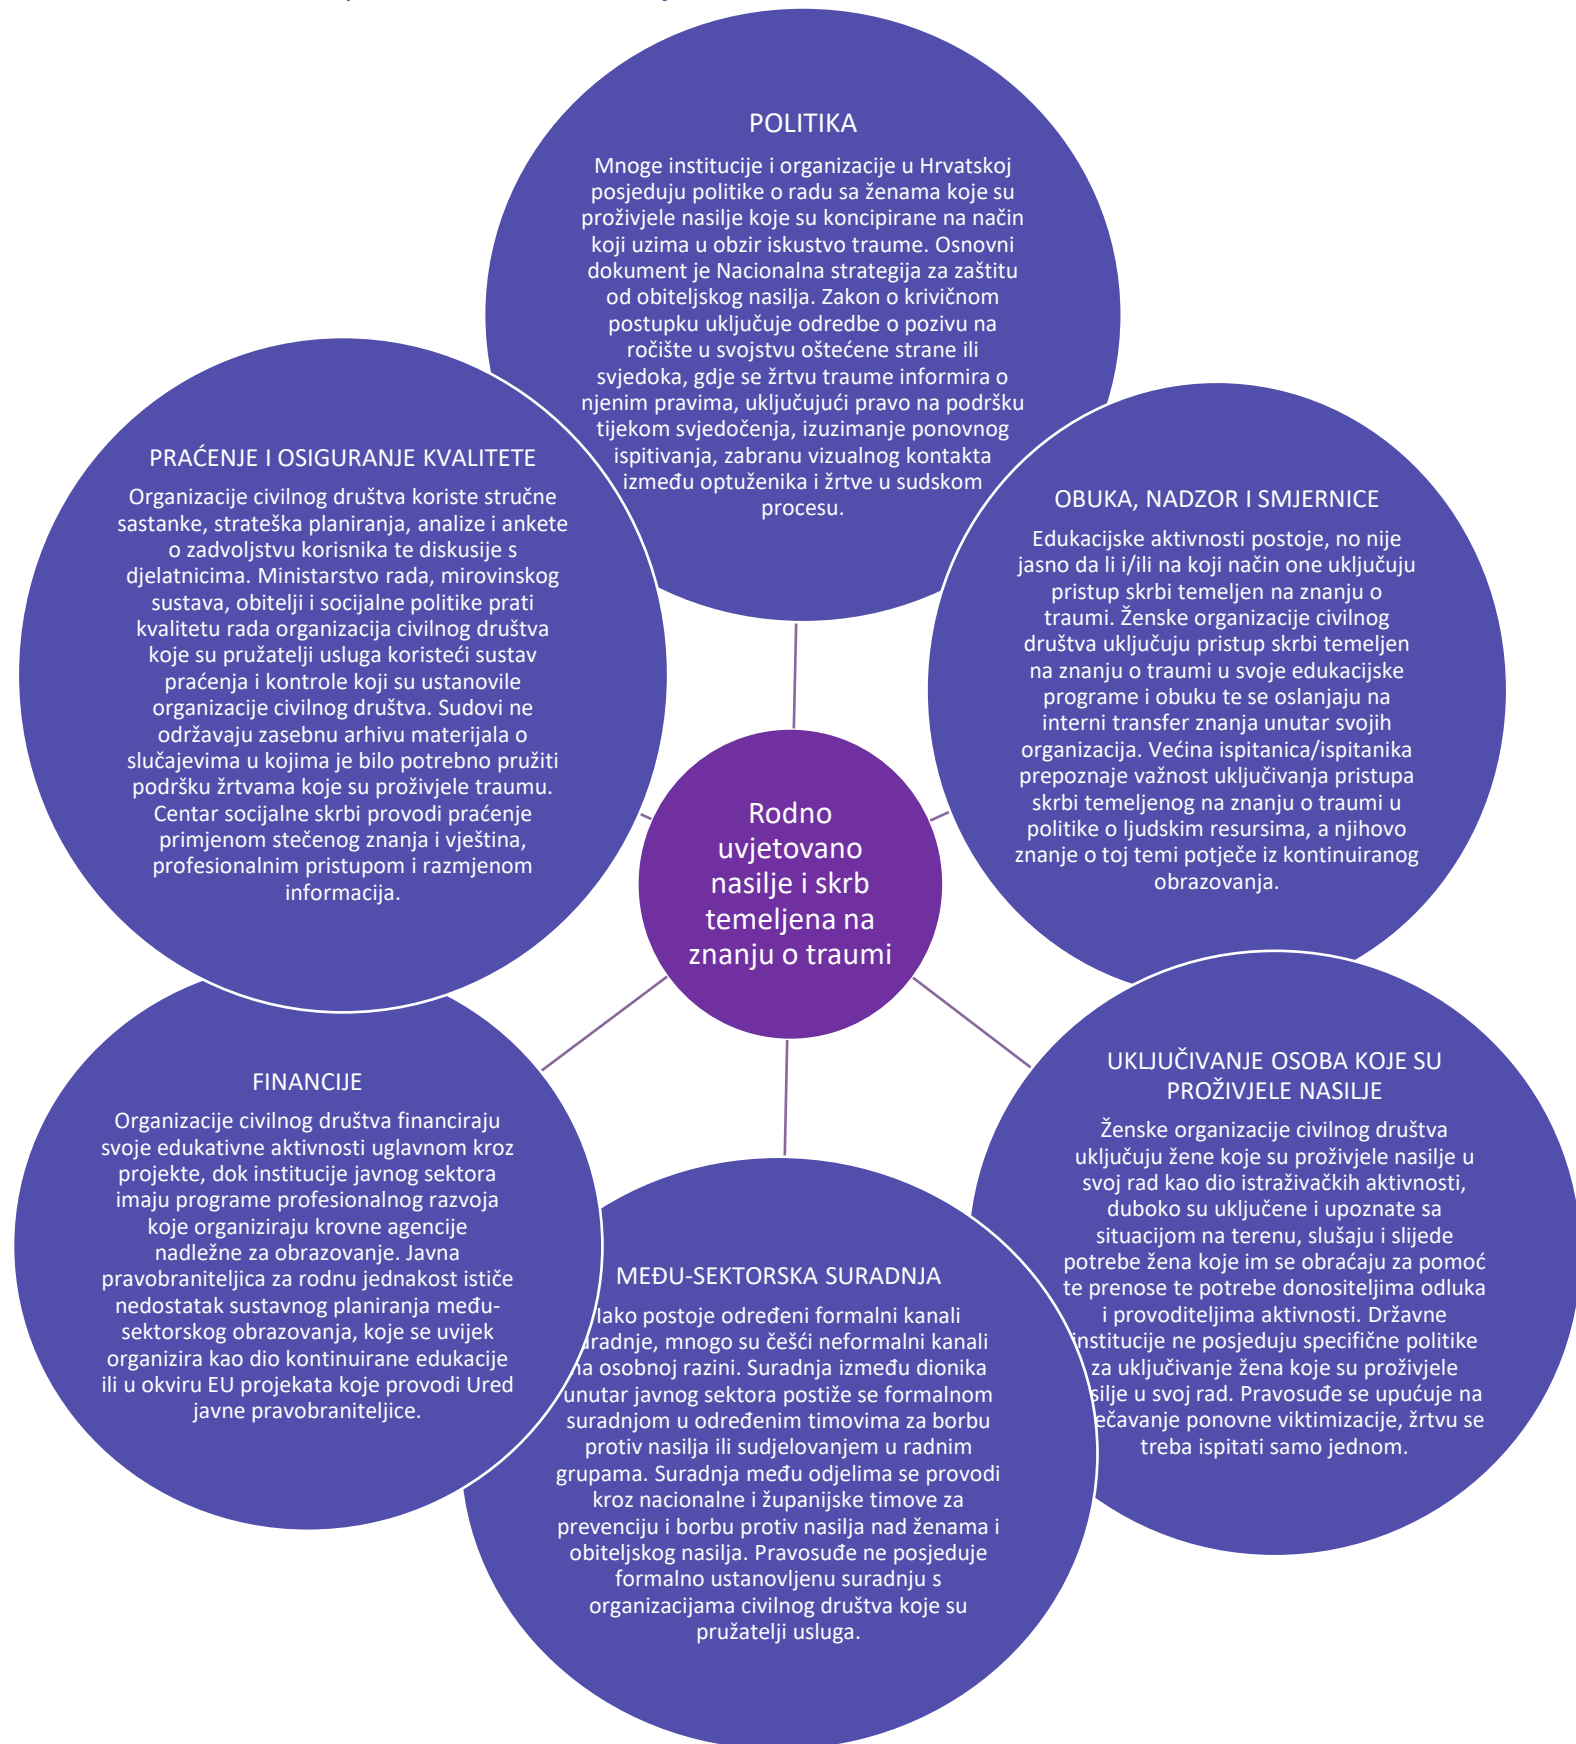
POLITIKA

Mnoge institucije i organizacije u Hrvatskoj posjeduju politike o radu sa ženama koje su proživjele nasilje koje su koncipirane na način koji uzima u obzir iskustvo traume. Osnovni dokument je Nacionalna strategija za zaštitu od obiteljskog nasilja. Zakon o krivičnom postupku uključuje odredbe o pozivu na ročište u svojstvu oštećene strane ili svjedoka, gdje se žrtvu traume informira o njenim pravima, uključujući pravo na podršku tijekom svjedočenja, izuzimanje ponovnog ispitivanja, zabranu vizualnog kontakta između optuženika i žrtve u sudskom procesu.

PRAĆENJE I OSIGURANJE KVALITETE

Organizacije civilnog društva koriste stručne sastanke, strateška planiranja, analize i ankete o zadovoljstvu korisnika te diskusije s djelatnicima. Ministarstvo rada, mirovinskog sustava, obitelji i socijalne politike prati kvalitetu rada organizacija civilnog društva koje su pružatelji usluga koristeći sustav praćenja i kontrole koji su ustanovile organizacije civilnog društva. Sudovi ne održavaju zasebnu arhivu materijala o slučajevima u kojima je bilo potrebno pružiti podršku žrtvama koje su proživjele traumu. Centar socijalne skrbi provodi praćenje primjenom stečenog znanja i vještina, profesionalnim pristupom i razmjenom informacija.

OBUKA, NADZOR I SMJERNICE

Edukacijske aktivnosti postoje, no nije jasno da li i/ili na koji način one uključuju pristup skrbi temeljen na znanju o traumi. Ženske organizacije civilnog društva uključuju pristup skrbi temeljen na znanju o traumi u svoje edukacijske programe i obuku te se oslanjaju na interni transfer znanja unutar svojih organizacija. Većina ispitanica/ispitanika prepoznaje važnost uključivanja pristupa skrbi temeljenog na znanju o traumi u politike o ljudskim resursima, a njihovo znanje o toj temi potječe iz kontinuiranog obrazovanja.

Rodno uvjetovano nasilje i skrb temeljena na znanju o traumi

FINANCIJE

Organizacije civilnog društva financiraju svoje edukativne aktivnosti uglavnom kroz projekte, dok institucije javnog sektora imaju programe profesionalnog razvoja koje organiziraju krovne agencije nadležne za obrazovanje. Javna pravobraniteljica za rodnu jednakost ističe nedostatak sustavnog planiranja međusektorskog obrazovanja, koje se uvijek organizira kao dio kontinuirane edukacije ili u okviru EU projekata koje provodi Ured javne pravobraniteljice.

UKLJUČIVANJE OSOBA KOJE SU PROŽIVJELE NASILJE

Ženske organizacije civilnog društva uključuju žene koje su proživjele nasilje u svoj rad kao dio istraživačkih aktivnosti, duboko su uključene i upoznate sa situacijom na terenu, slušaju i slijede potrebe žena koje im se obraćaju za pomoć te prenose te potrebe donositeljima odluka i provoditeljima aktivnosti. Državne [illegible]institucije ne posjeduju specifične politike za uključivanje žena koje su proživjele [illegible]silje u svoj rad. Pravosuđe se upućuje na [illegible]ečavanje ponovne viktimizacije, žrtvu se treba ispitati samo jednom.

MEĐU-SEKTORSKA SURADNJA

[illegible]Iako postoje određeni formalni kanali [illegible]uradnje, mnogo su češći neformalni kanali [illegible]a osobnoj razini. Suradnja između dionika unutar javnog sektora postiže se formalnom suradnjom u određenim timovima za borbu protiv nasilja ili sudjelovanjem u radnim grupama. Suradnja među odjelima se provodi kroz nacionalne i županijske timove za prevenciju i borbu protiv nasilja nad ženama i obiteljskog nasilja. Pravosuđe ne posjeduje formalno ustanovljenu suradnju s organizacijama civilnog društva koje su pružatelji usluga.